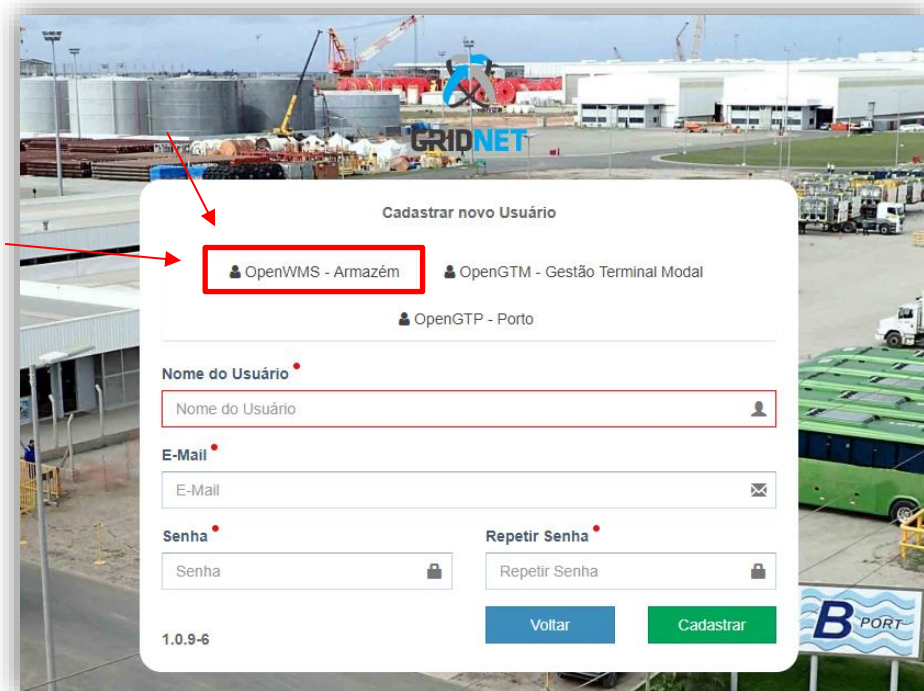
GRIDNET

Cadastrar novo Usuário

OpenWMS - Armazém

OpenGTM - Gestão Terminal Modal

OpenGTP - Porto

Nome do Usuário •
Nome do Usuário

E-Mail •
E-Mail

Senha •
Senha

Repetir Senha •
Repetir Senha

Voltar

Cadastrar

1.0.9-6

B PORT